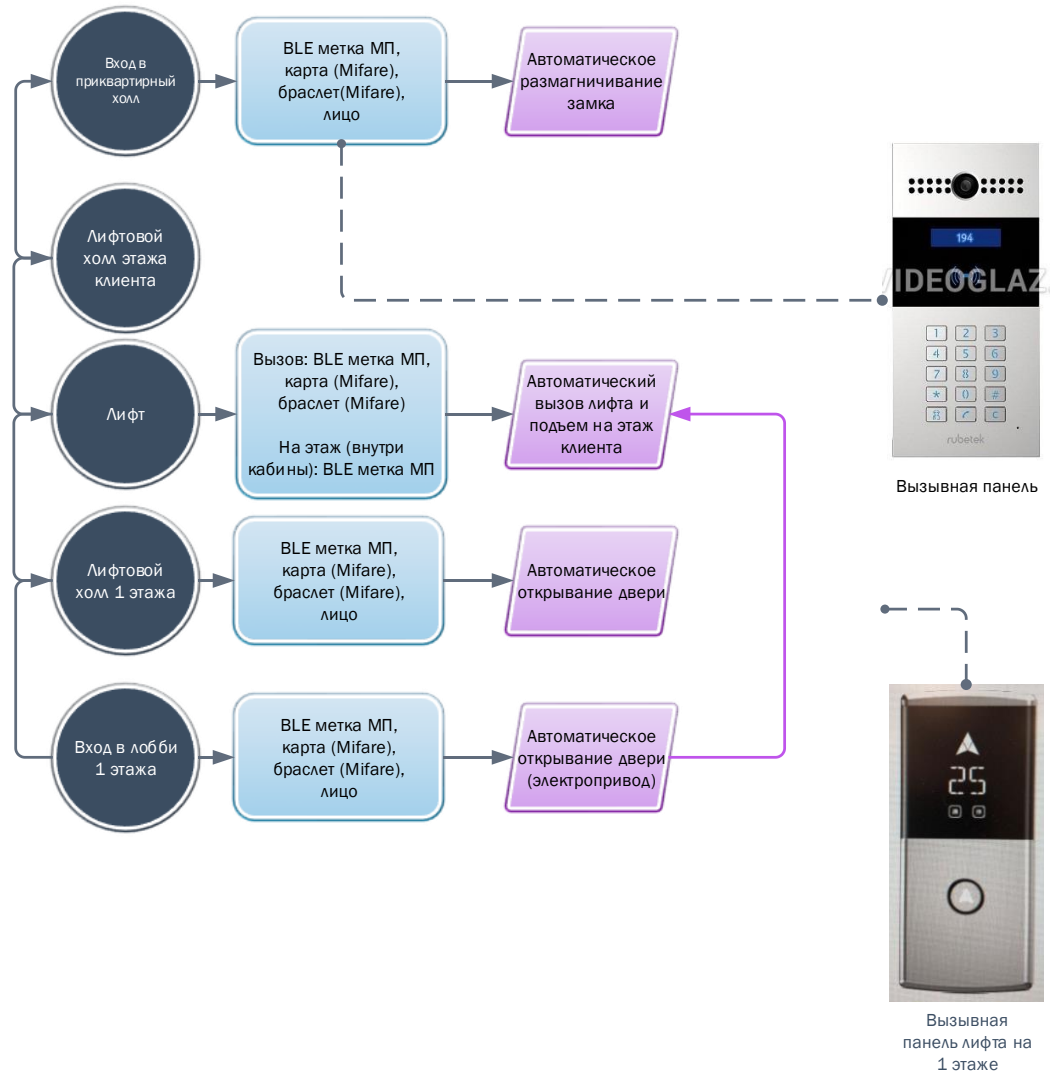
Вход в приквартирный холл

BLE метка МП, карта (Mifare), браслет(Mifare), лицо

Автоматическое размагничивание замка

Лифтовой холл этажа клиента

Лифт

Вызов: BLE метка МП, карта (Mifare), браслет (Mifare)

На этаж (внутри кабины): BLE метка МП

Автоматический вызов лифта и подъем на этаж клиента

Лифтовой холл 1 этажа

BLE метка МП, карта (Mifare), браслет (Mifare), лицо

Автоматическое открывание двери

Вход в лобби 1 этажа

BLE метка МП, карта (Mifare), браслет (Mifare), лицо

Автоматическое открывание двери (электропривод)

194

VIDEOGLAZ

| 1 | 2 | 3 |
|---|---|---|
| 4 | 5 | 6 |
| 7 | 8 | 9 |
| * | 0 | # |

rubetek

Вызывная панель

25

Вызывная панель лифта на 1 этаже